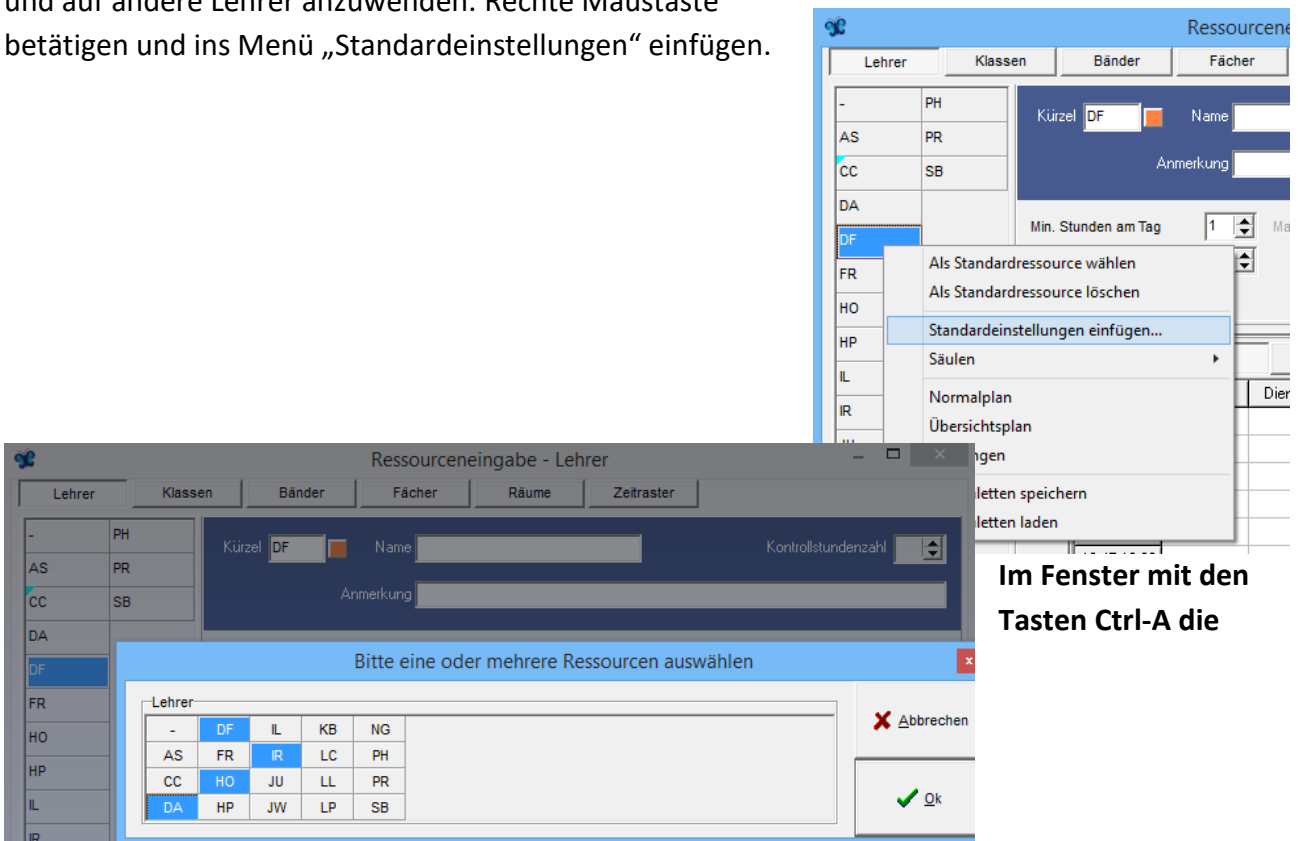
und auf andere Lehrer anzuwenden. Rechte Maustaste betätigen und ins Menü „Standardeinstellungen" einfügen.

Ressourcene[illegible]

Lehrer | Klassen | Bänder | Fächer

| - | PH |
|---|---|
| AS | PR |
| CC | SB |
| DA | |
| DF | |
| FR | |
| HO | |
| HP | |
| IL | |
| IR | |

Kürzel DF Name

Anmerkung

Min. Stunden am Tag 1 Ma

Als Standardressource wählen
Als Standardressource löschen
Standardeinstellungen einfügen...
Säulen
Normalplan
Übersichtsplan
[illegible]ngen
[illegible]letten speichern
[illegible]letten laden

Dier

Ressourceneingabe - Lehrer

Lehrer | Klassen | Bänder | Fächer | Räume | Zeitraster

| - | PH |
|---|---|
| AS | PR |
| CC | SB |
| DA | |
| DF | |
| FR | |
| HO | |
| HP | |
| IL | |
| IR | |

Kürzel DF Name Kontrollstundenzahl

Anmerkung

Bitte eine oder mehrere Ressourcen auswählen

Lehrer

| - | DF | IL | KB | NG |
|---|---|---|---|---|
| AS | FR | IR | LC | PH |
| CC | HO | JU | LL | PR |
| DA | HP | JW | LP | SB |

Abbrechen

Ok

Im Fenster mit den Tasten Ctrl-A die